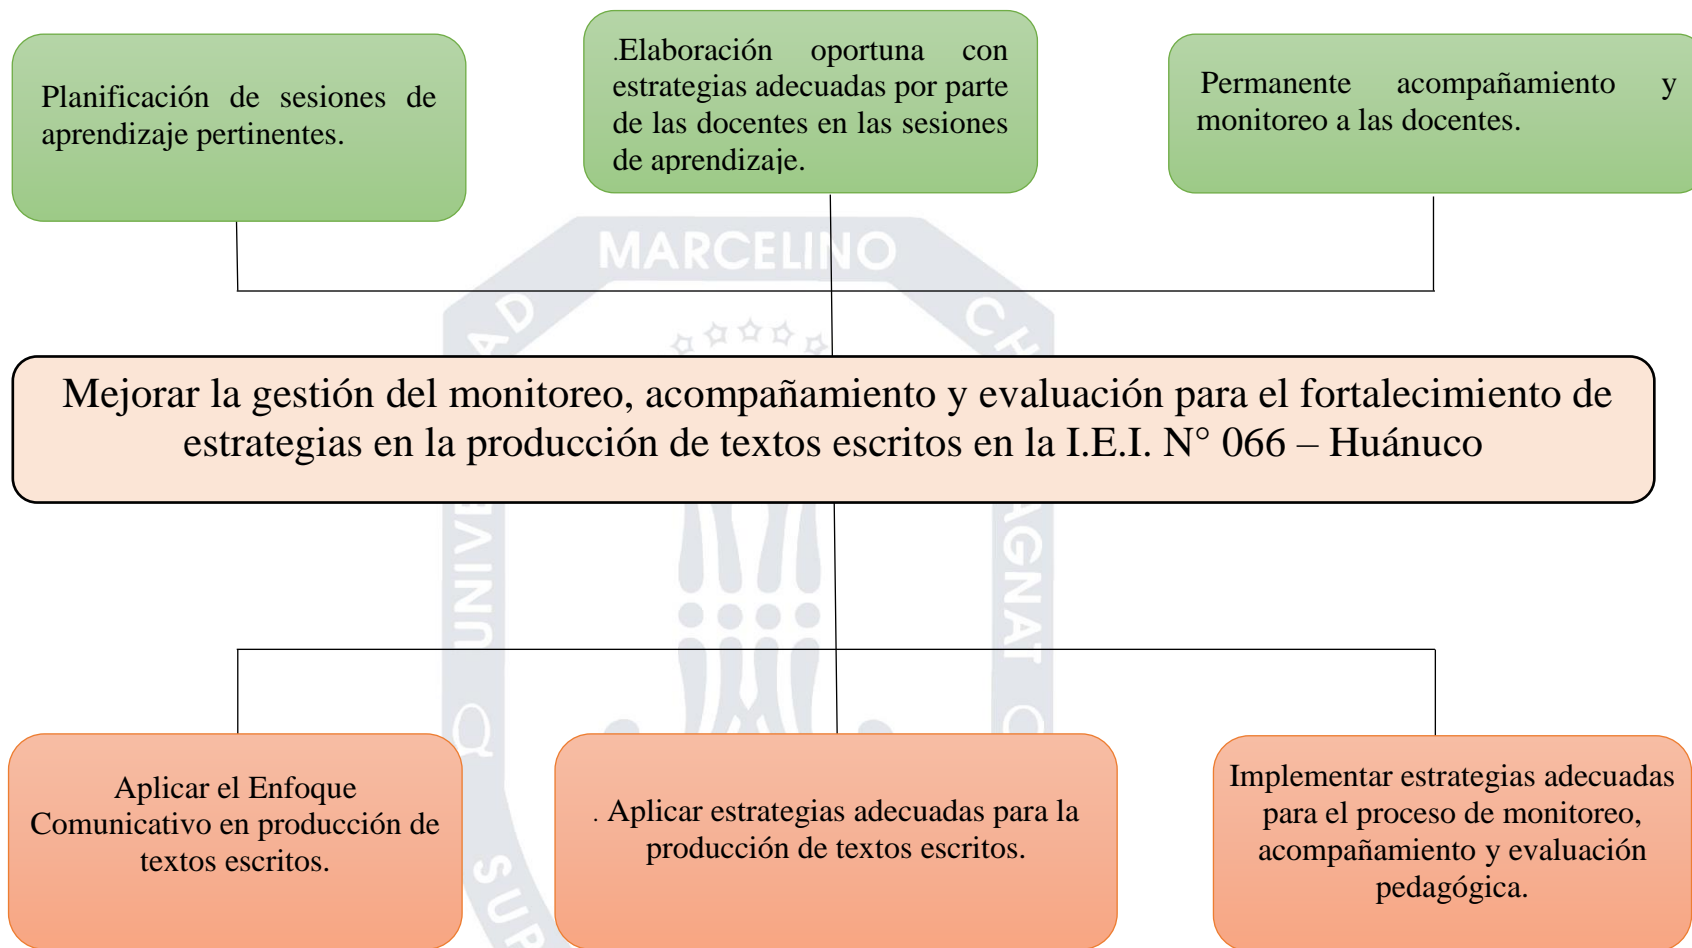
Planificación de sesiones de aprendizaje pertinentes.

.Elaboración oportuna con estrategias adecuadas por parte de las docentes en las sesiones de aprendizaje.

Permanente acompañamiento y monitoreo a las docentes.

MARCELINO

Mejorar la gestión del monitoreo, acompañamiento y evaluación para el fortalecimiento de estrategias en la producción de textos escritos en la I.E.I. N° 066 – Huánuco

Aplicar el Enfoque Comunicativo en producción de textos escritos.

. Aplicar estrategias adecuadas para la producción de textos escritos.

Implementar estrategias adecuadas para el proceso de monitoreo, acompañamiento y evaluación pedagógica.